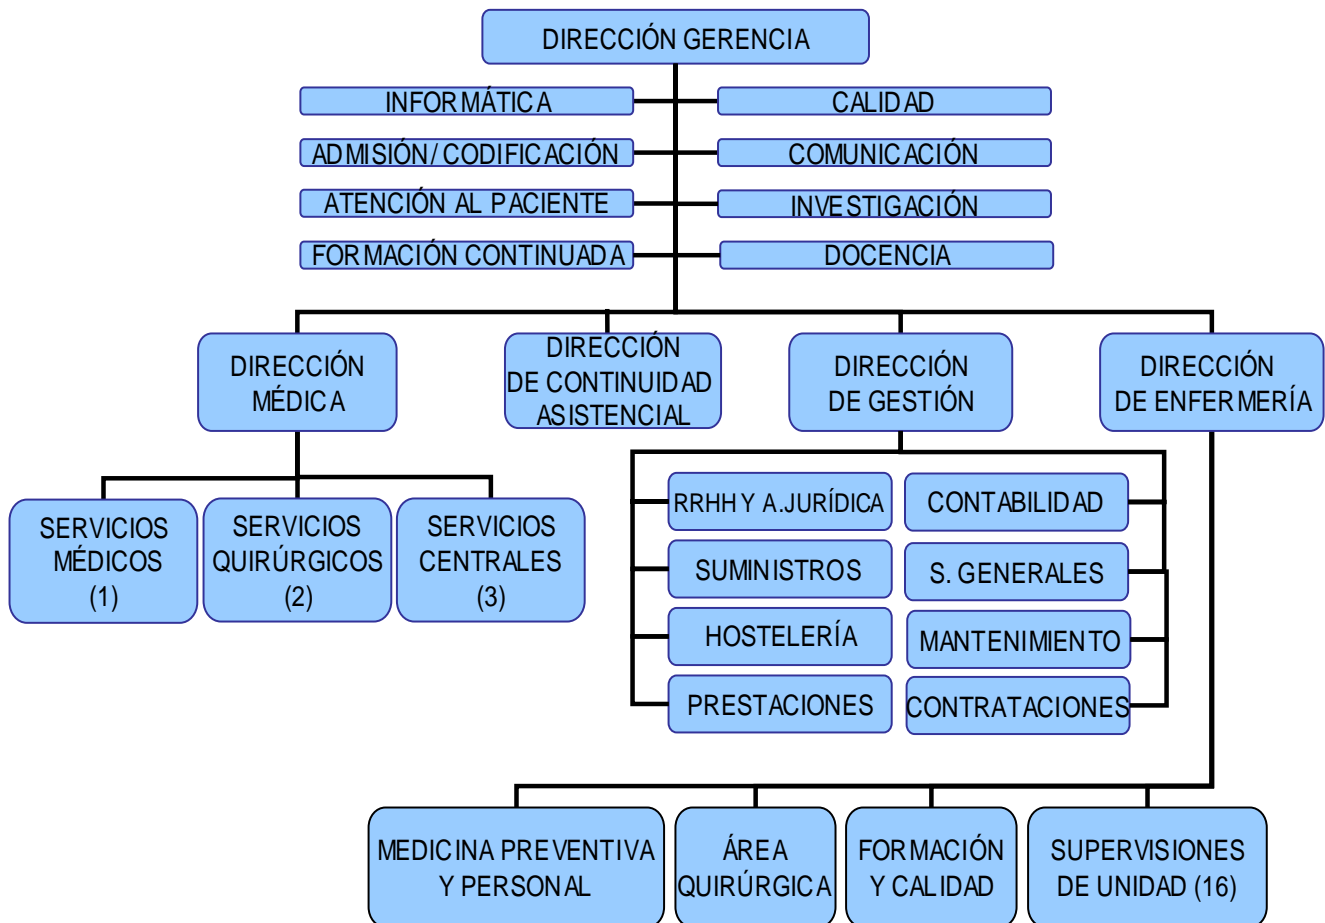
DIRECCIÓN GERENCIA

INFORMÁTICA
CALIDAD
ADMISIÓN/CODIFICACIÓN
COMUNICACIÓN
ATENCIÓN AL PACIENTE
INVESTIGACIÓN
FORMACIÓN CONTINUADA
DOCENCIA

DIRECCIÓN MÉDICA
DIRECCIÓN DE CONTINUIDAD ASISTENCIAL
DIRECCIÓN DE GESTIÓN
DIRECCIÓN DE ENFERMERÍA

SERVICIOS MÉDICOS (1)
SERVICIOS QUIRÚRGICOS (2)
SERVICIOS CENTRALES (3)

RRHH Y A.JURÍDICA
CONTABILIDAD
SUMINISTROS
S. GENERALES
HOSTELERÍA
MANTENIMIENTO
PRESTACIONES
CONTRATACIONES

MEDICINA PREVENTIVA Y PERSONAL
ÁREA QUIRÚRGICA
FORMACIÓN Y CALIDAD
SUPERVISIONES DE UNIDAD (16)